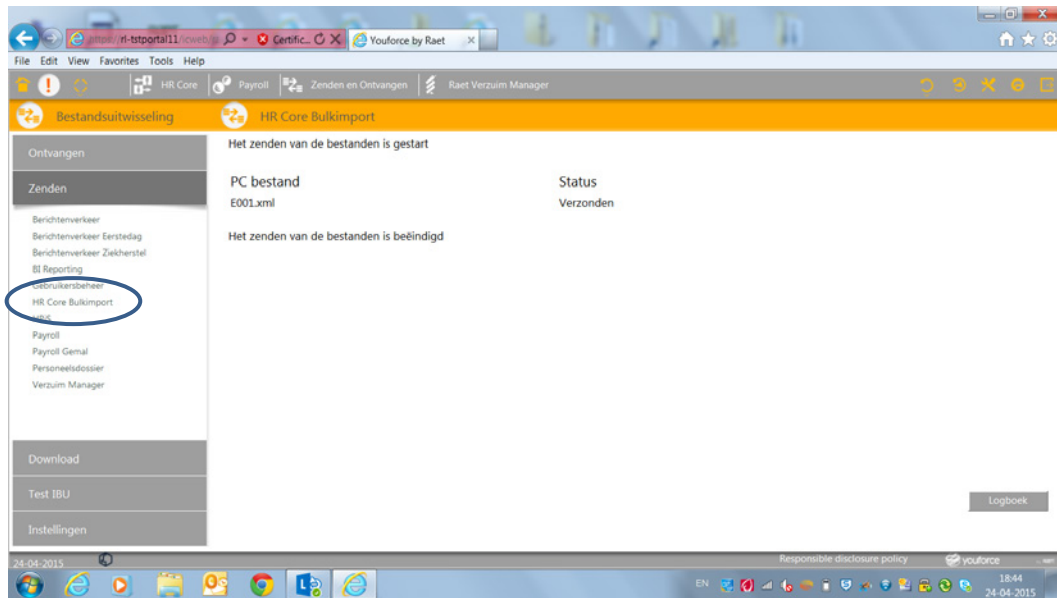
https://nl-tstportal11/ieweb/p
Certific...
Youforce by Raet
File Edit View Favorites Tools Help
HR Core Payroll Zenden en Ontvangen Raet Verzuim Manager
Bestandsuitwisseling
HR Core Bulkimport
Ontvangen
Zenden
Berichtenverkeer
Berichtenverkeer Eerstedag
Berichtenverkeer Ziekherstel
BI Reporting
Gebruikersbeheer
HR Core Bulkimport
HRS
Payroll
Payroll Gemal
Personeelsdossier
Verzuim Manager
Download
Test IBU
Instellingen
Het zenden van de bestanden is gestart

| PC bestand | Status |
|---|---|
| E001.xml | Verzonden |

Het zenden van de bestanden is beëindigd
Logboek
24-04-2015
Responsible disclosure policy
youforce
EN
18:44
24-04-2015